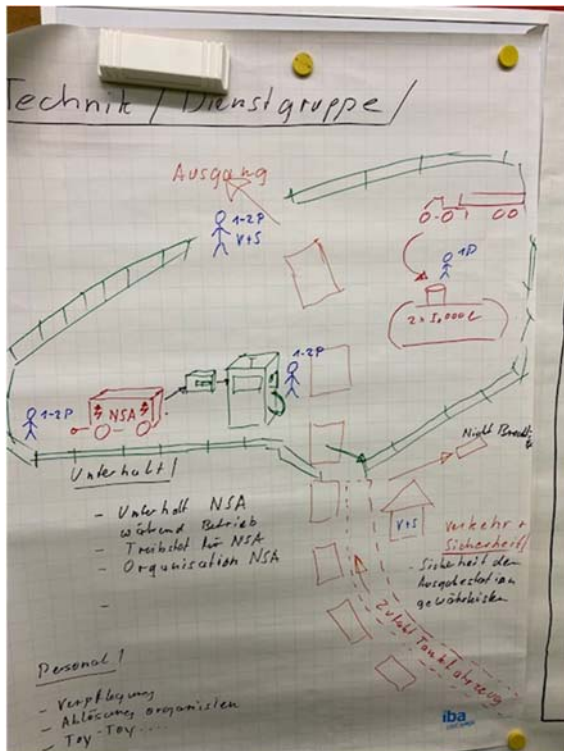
Technik / Dienstgruppe /

Ausgang

1-2P
V+S

1P

2 x 1.000 L

1-2P

1-2P
NSA

Nicht Brandt

Unterhalt /

- Unterhalt NSA während Betrieb
- Treibstoff für NSA
- Organisation NSA

-

V+S

Verkehr + Sicherheit /

- Sicherheit der Ausgabestation gewährleisten

Zufahrt Tankfahrzeug

Personal /

- Verpflegung
- Ablösung organisieren
- Toy-Toy ....

iba